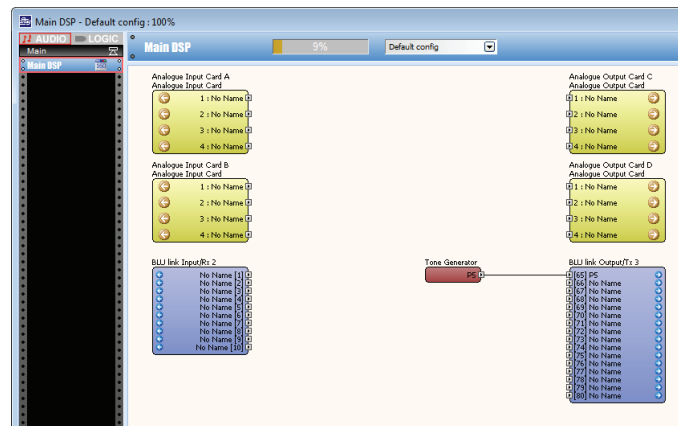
Main DSP - Default config : 100%

AUDIO LOGIC
Main
Main DSP

Main DSP
9%
Default config

Analogue Input Card A
Analogue Input Card
1 : No Name
2 : No Name
3 : No Name
4 : No Name

Analogue Input Card B
Analogue Input Card
1 : No Name
2 : No Name
3 : No Name
4 : No Name

BLU link Input/Rx 2
No Name [1]
No Name [2]
No Name [3]
No Name [4]
No Name [5]
No Name [6]
No Name [7]
No Name [8]
No Name [9]
No Name [10]

Tone Generator
P5

Analogue Output Card C
Analogue Output Card
1 : No Name
2 : No Name
3 : No Name
4 : No Name

Analogue Output Card D
Analogue Output Card
1 : No Name
2 : No Name
3 : No Name
4 : No Name

BLU link Output/Tx 3
[65] P5
[66] No Name
[67] No Name
[68] No Name
[69] No Name
[70] No Name
[71] No Name
[72] No Name
[73] No Name
[74] No Name
[75] No Name
[76] No Name
[77] No Name
[78] No Name
[79] No Name
[80] No Name